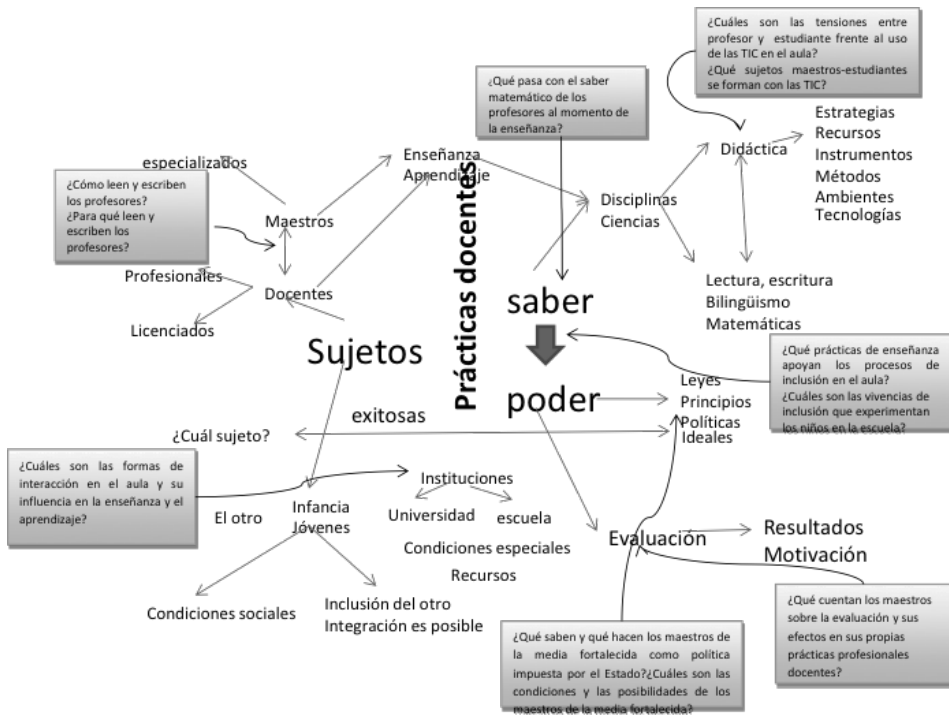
¿Cuáles son las tensiones entre profesor y estudiante frente al uso de las TIC en el aula?
¿Qué sujetos maestros-estudiantes se forman con las TIC?

¿Qué pasa con el saber matemático de los profesores al momento de la enseñanza?

Estrategias
Recursos
Instrumentos
Métodos
Ambientes
Tecnologías

Didáctica

especializados

Enseñanza
Aprendizaje

¿Cómo leen y escriben los profesores?
¿Para qué leen y escriben los profesores?

Maestros

Disciplinas
Ciencias

Prácticas docentes

Profesionales

Docentes

Lectura, escritura
Bilingüismo
Matemáticas

saber

Licenciados

Sujetos

¿Qué prácticas de enseñanza apoyan los procesos de inclusión en el aula?
¿Cuáles son las vivencias de inclusión que experimentan los niños en la escuela?

poder

Leyes
Principios
Políticas
Ideales

exitosas

¿Cuál sujeto?

¿Cuáles son las formas de interacción en el aula y su influencia en la enseñanza y el aprendizaje?

Instituciones

El otro

Infancia
Jóvenes

Universidad

escuela

Evaluación

Resultados
Motivación

Condiciones especiales

Recursos

¿Qué cuentan los maestros sobre la evaluación y sus efectos en sus propias prácticas profesionales docentes?

Condiciones sociales

Inclusión del otro
Integración es posible

¿Qué saben y qué hacen los maestros de la media fortalecida como política impuesta por el Estado?¿Cuáles son las condiciones y las posibilidades de los maestros de la media fortalecida?